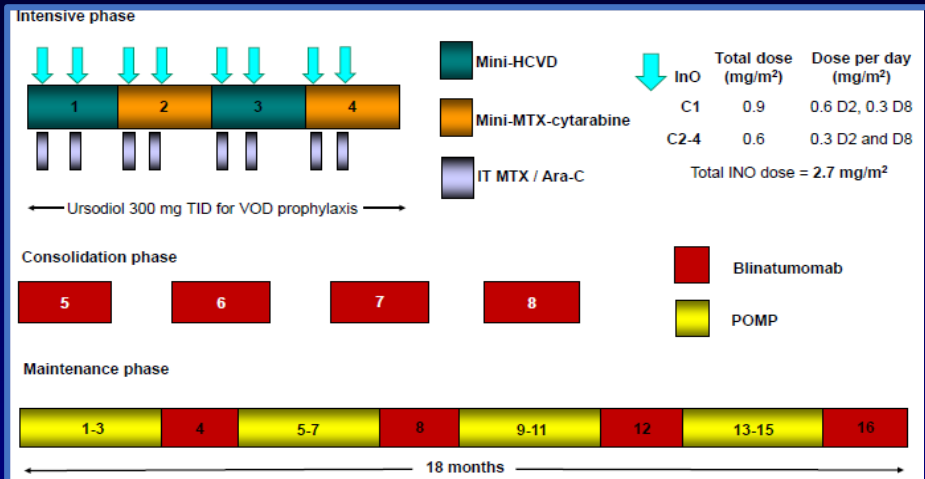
Intensive phase

1 2 3 4

Mini-HCVD

Mini-MTX-cytarabine

IT MTX / Ara-C

Ursodiol 300 mg TID for VOD prophylaxis

| InO | Total dose ($mg/m^2$) | Dose per day ($mg/m^2$) |
|---|---|---|
| C1 | 0.9 | 0.6 D2, 0.3 D8 |
| C2-4 | 0.6 | 0.3 D2 and D8 |

Total INO dose = 2.7 $mg/m^2$

Consolidation phase

5 6 7 8

Blinatumomab

POMP

Maintenance phase

1-3 4 5-7 8 9-11 12 13-15 16

18 months